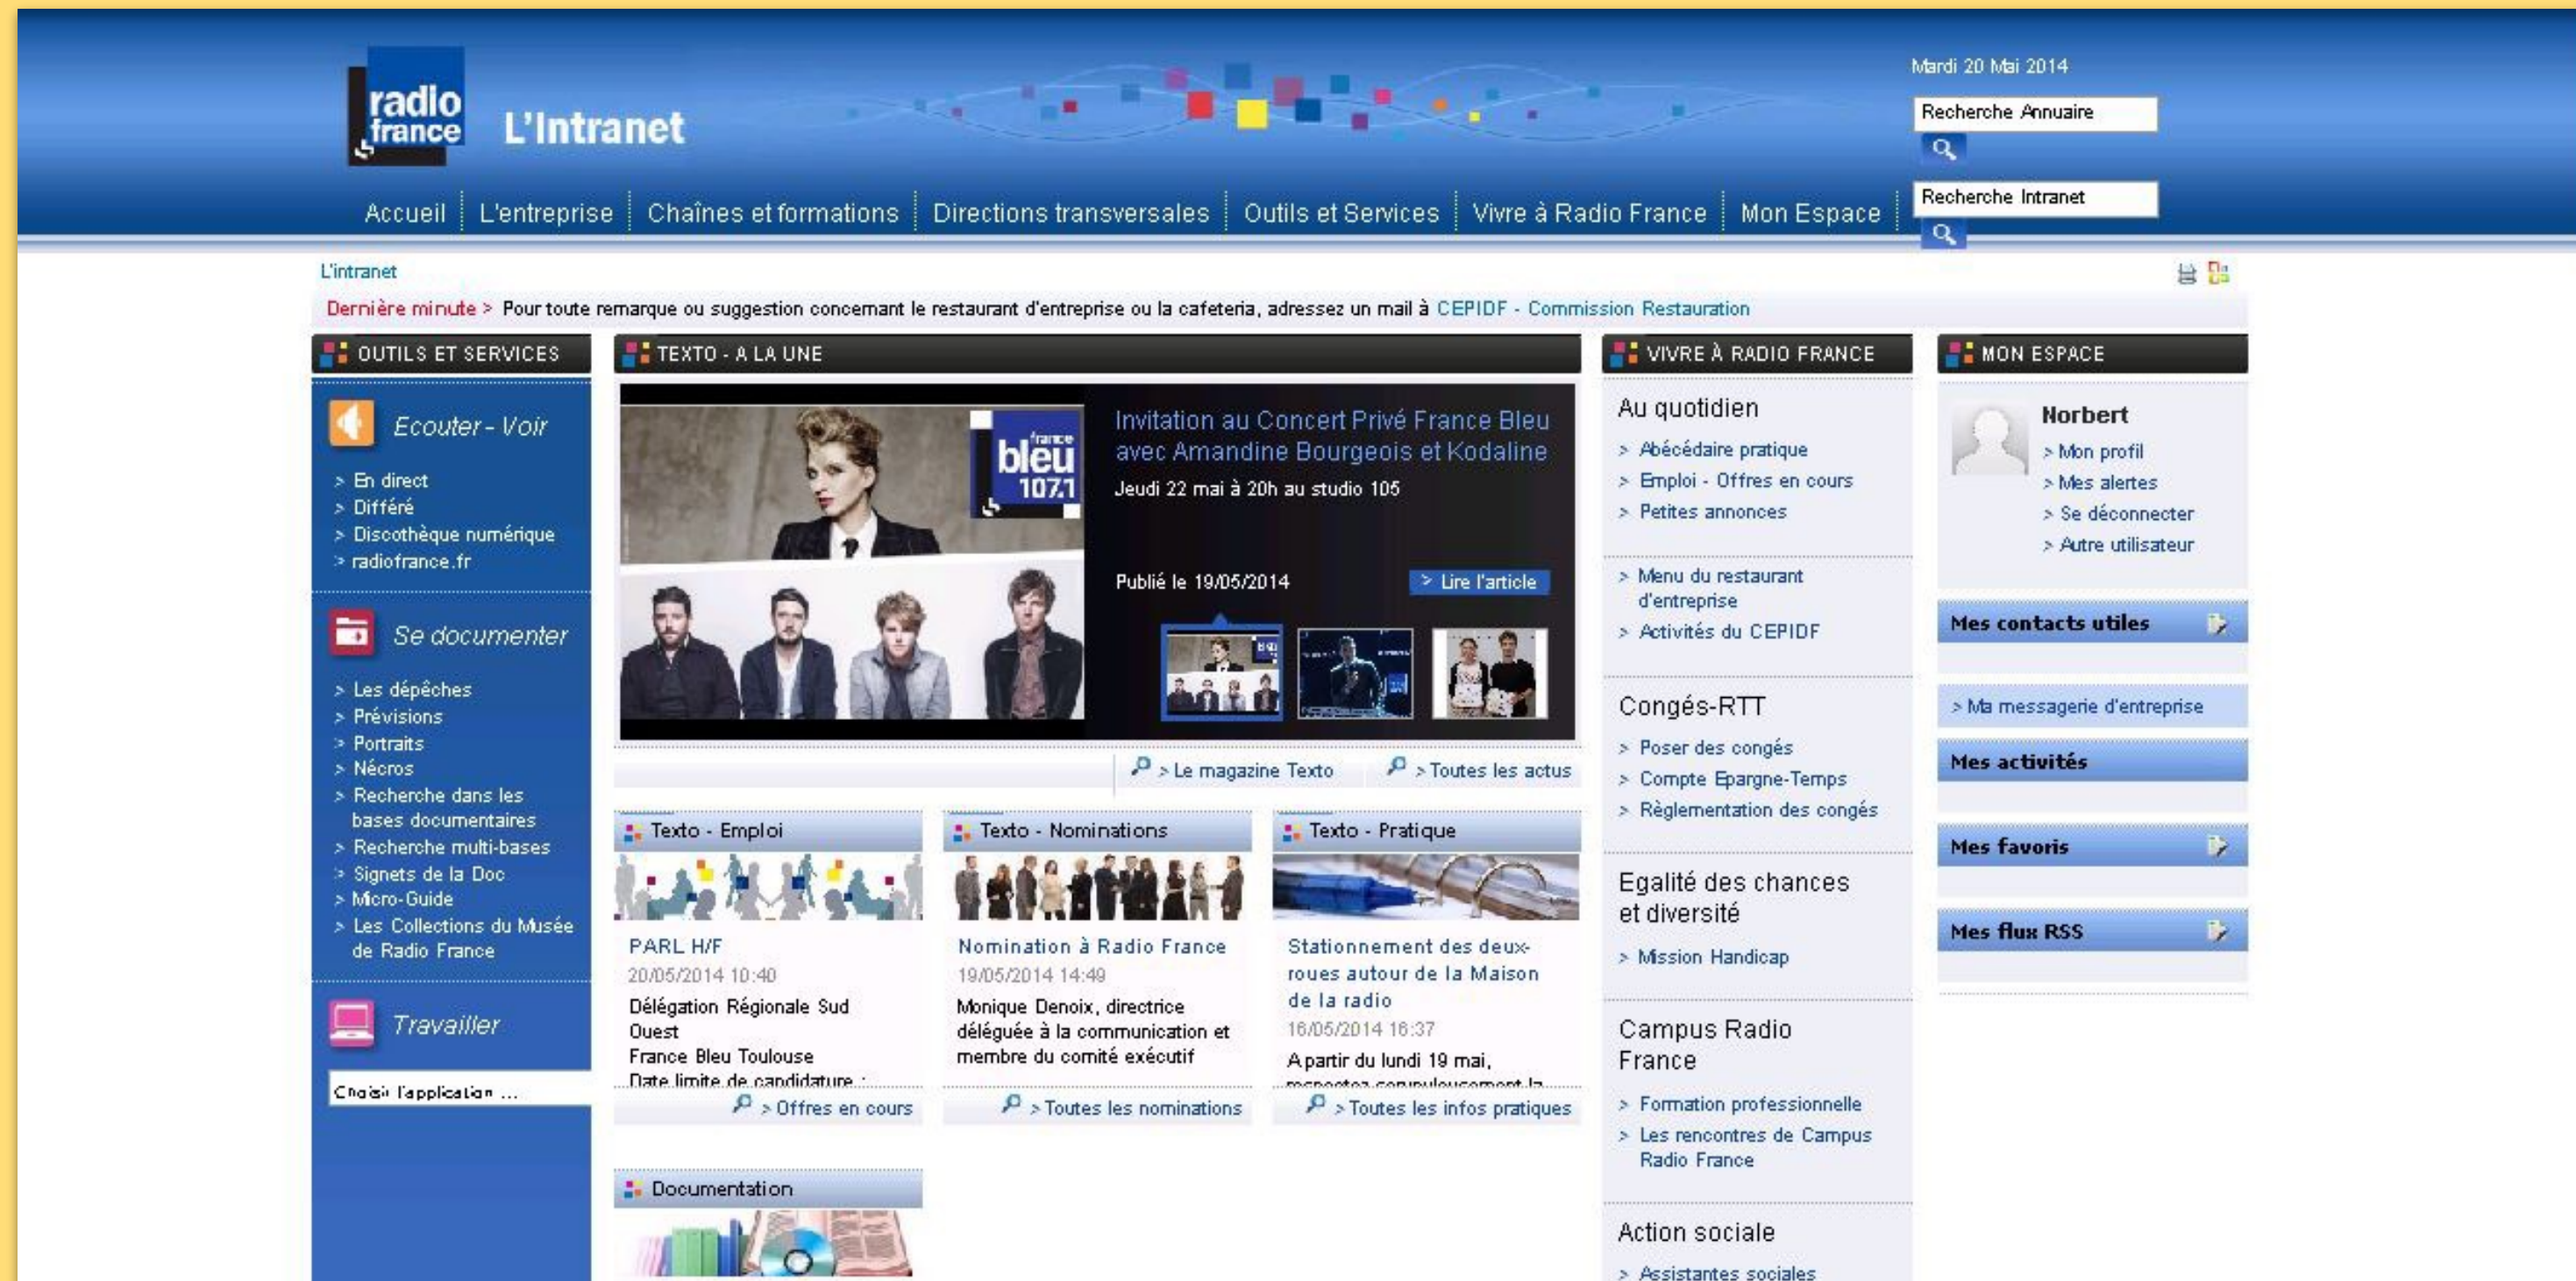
radio france

L'Intranet

Mardi 20 Mai 2014

Recherche Annuaire

Recherche Intranet

Accueil | L'entreprise | Chaînes et formations | Directions transversales | Outils et Services | Vivre à Radio France | Mon Espace

L'intranet

Dernière minute > Pour toute remarque ou suggestion concernant le restaurant d'entreprise ou la cafeteria, adressez un mail à CEPIDF - Commission Restauration

OUTILS ET SERVICES

Ecouter - Voir

> En direct
> Différé
> Discothèque numérique
> radiofrance.fr

Se documenter

> Les dépêches
> Prévisions
> Portraits
> Nécros
> Recherche dans les bases documentaires
> Recherche multi-bases
> Signets de la Doc
> Micro-Guide
> Les Collections du Musée de Radio France

Travailler

Choisir l'application ...

TEXTO - A LA UNE

france bleu 107.1

Invitation au Concert Privé France Bleu avec Amandine Bourgeois et Kodaline

Jeudi 22 mai à 20h au studio 105

Publié le 19/05/2014

> Lire l'article

> Le magazine Texto
> Toutes les actus

Texto - Emploi

PARL H/F

20/05/2014 10:40

Délégation Régionale Sud Ouest
France Bleu Toulouse
Date limite de candidature :

> Offres en cours

Texto - Nominations

Nomination à Radio France

19/05/2014 14:49

Monique Denoix, directrice déléguée à la communication et membre du comité exécutif

> Toutes les nominations

Texto - Pratique

Stationnement des deux-roues autour de la Maison de la radio

16/05/2014 16:37

A partir du lundi 19 mai, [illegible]

> Toutes les infos pratiques

Documentation

VIVRE À RADIO FRANCE

Au quotidien

> Abécédaire pratique
> Emploi - Offres en cours
> Petites annonces

> Menu du restaurant d'entreprise
> Activités du CEPIDF

Congés-RTT

> Poser des congés
> Compte Epargne-Temps
> Règlementation des congés

Egalité des chances et diversité

> Mission Handicap

Campus Radio France

> Formation professionnelle
> Les rencontres de Campus Radio France

Action sociale

> Assistantes sociales

MON ESPACE

Norbert

> Mon profil
> Mes alertes
> Se déconnecter
> Autre utilisateur

Mes contacts utiles

> Ma messagerie d'entreprise

Mes activités

Mes favoris

Mes flux RSS